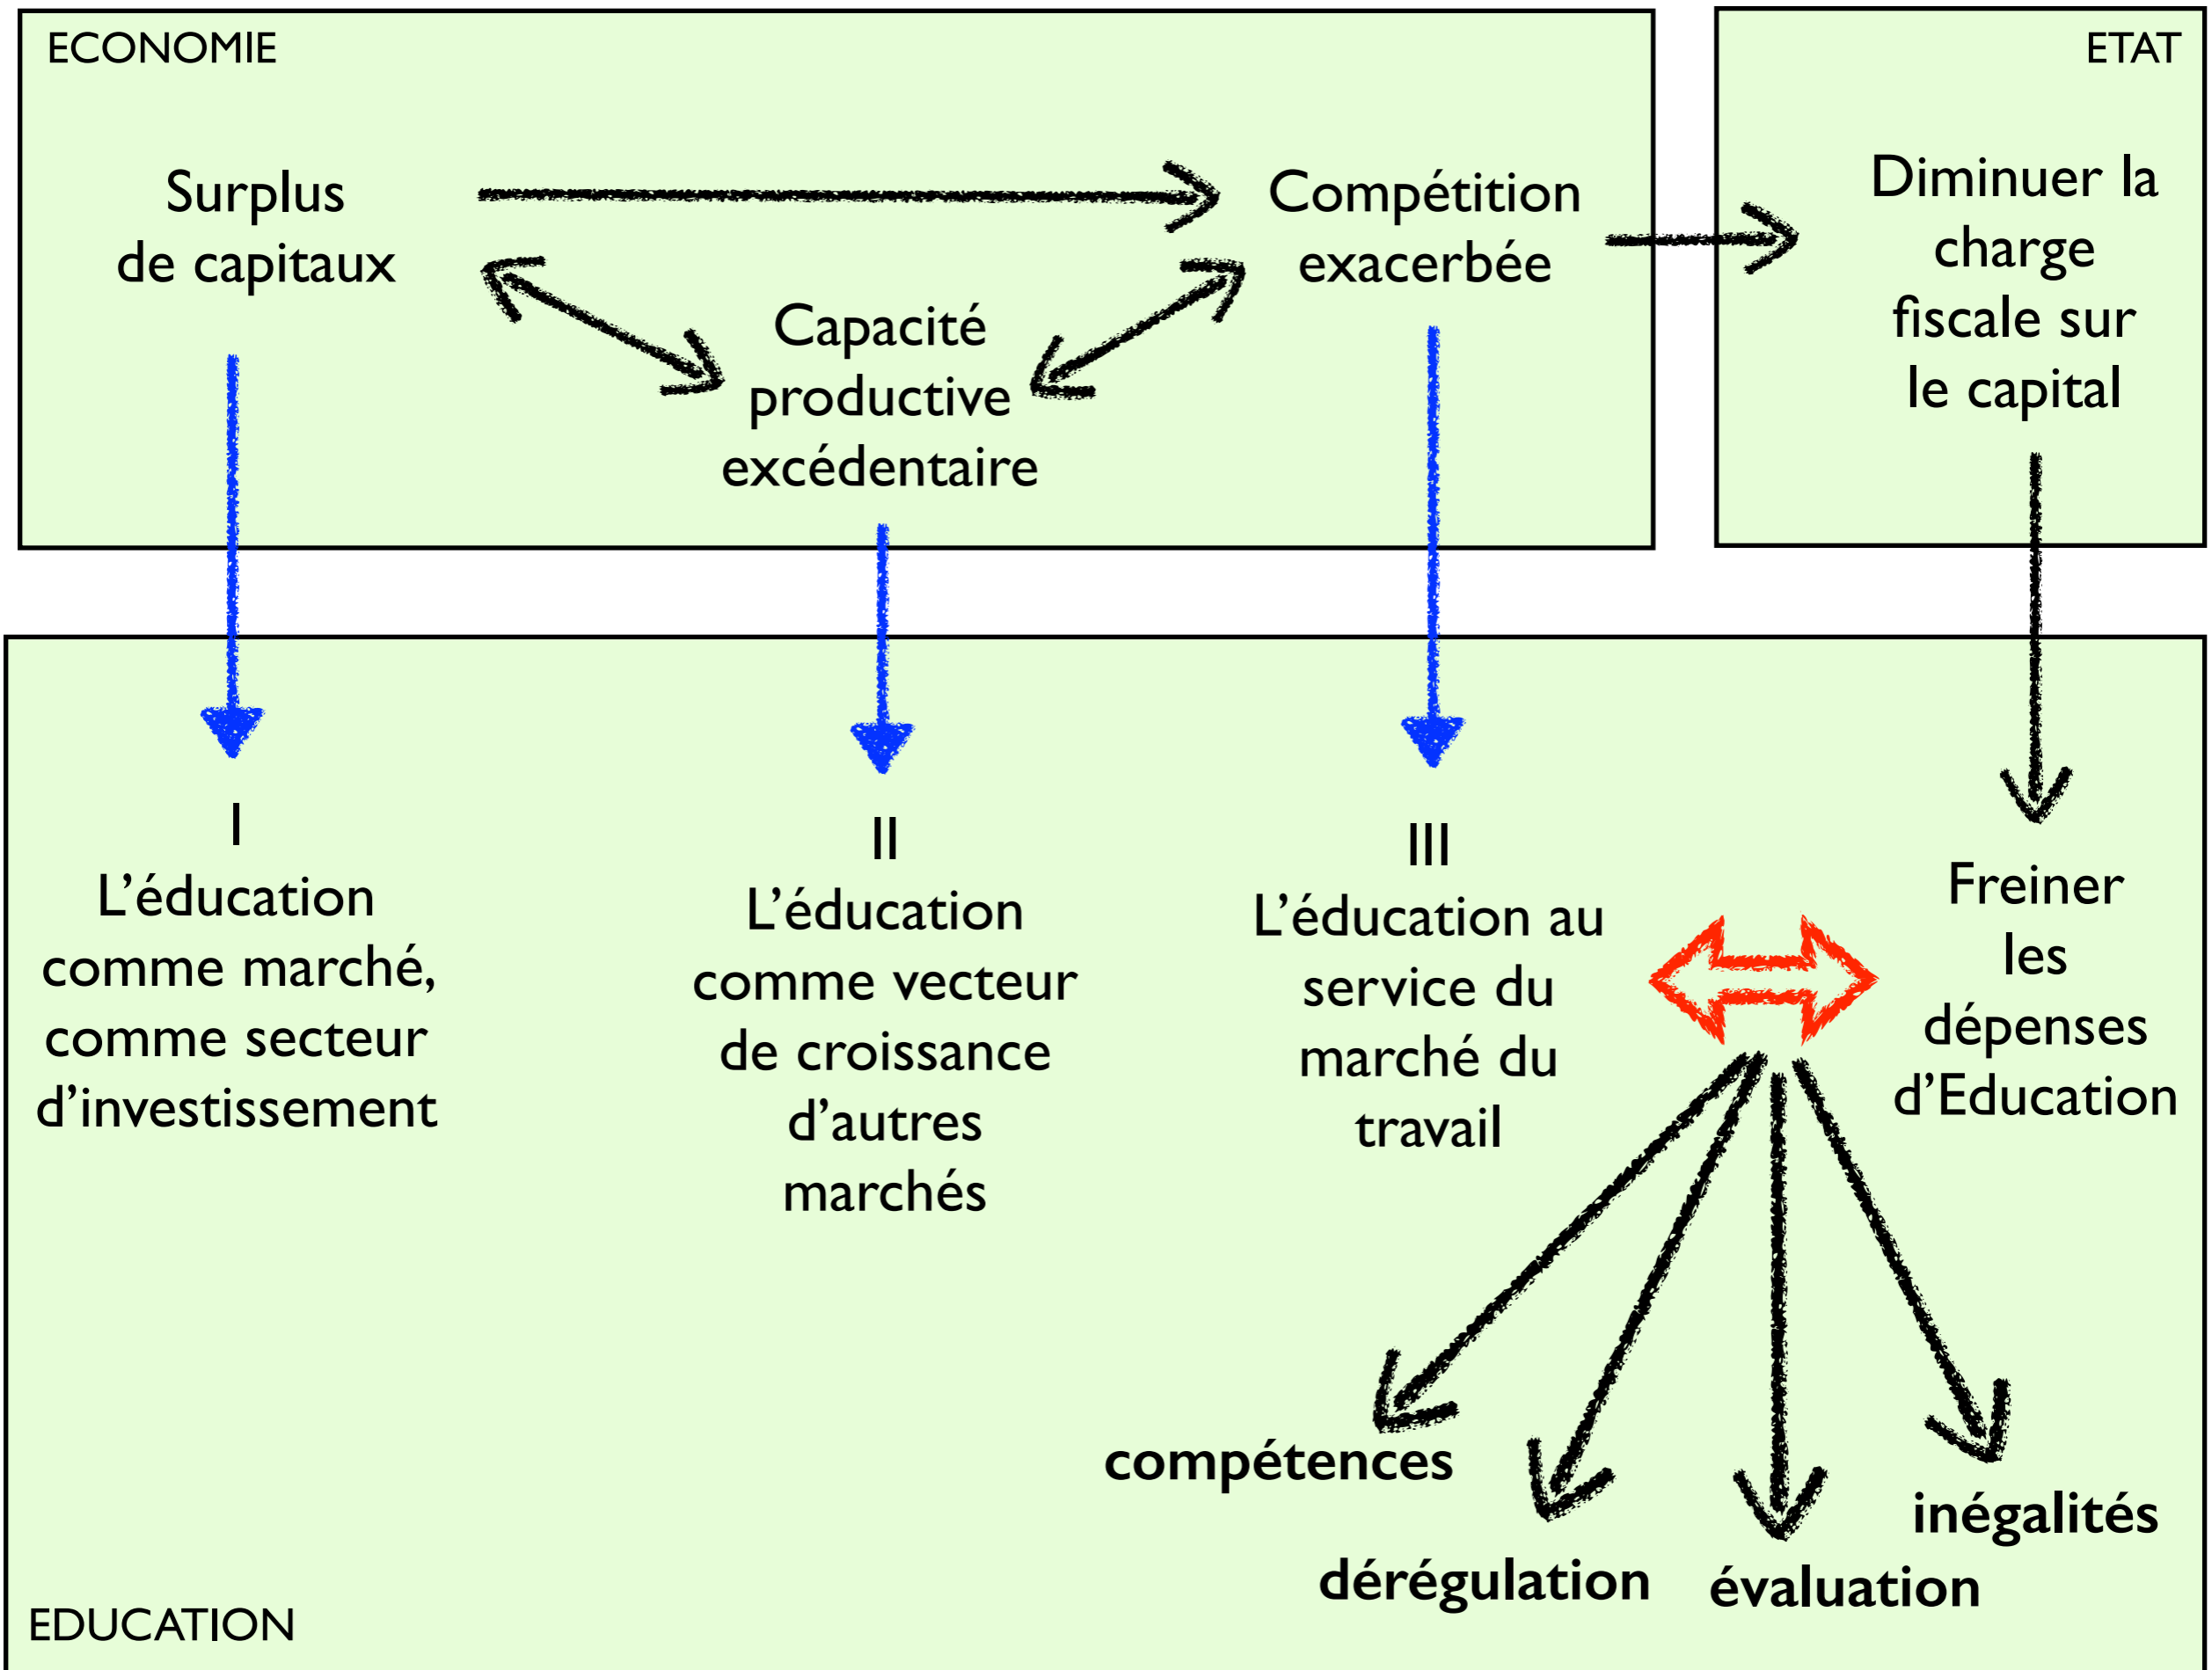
ECONOMIE

Surplus de capitaux

Compétition exacerbée

Capacité productive excédentaire

ETAT

Diminuer la charge fiscale sur le capital

I
L'éducation comme marché, comme secteur d'investissement

II
L'éducation comme vecteur de croissance d'autres marchés

III
L'éducation au service du marché du travail

Freiner les dépenses d'Education

compétences

dérégulation

évaluation

inégalités

EDUCATION